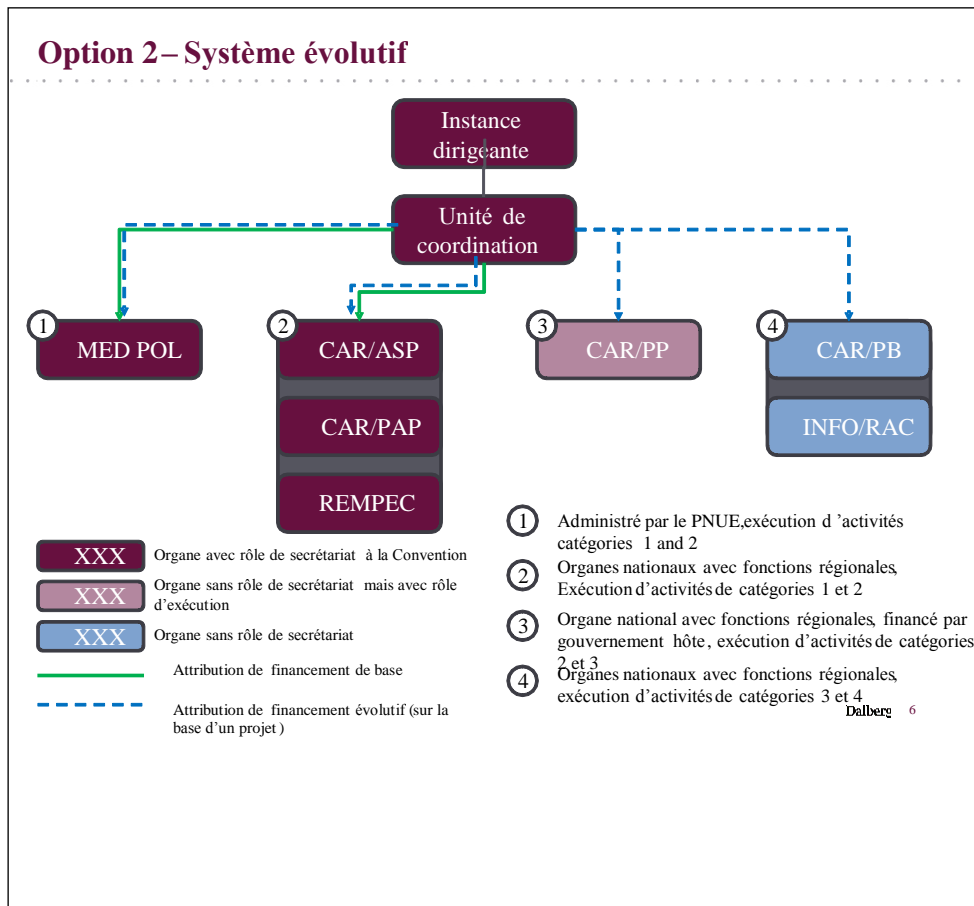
Option 2 – Système évolutif

Instance dirigeante

Unité de coordination

1 MED POL

2 CAR/ASP

CAR/PAP

REMPEC

3 CAR/PP

4 CAR/PB

INFO/RAC

XXX Organe avec rôle de secrétariat à la Convention

XXX Organe sans rôle de secrétariat mais avec rôle d'exécution

XXX Organe sans rôle de secrétariat

Attribution de financement de base

Attribution de financement évolutif (sur la base d'un projet )

1 Administré par le PNUE,exécution d 'activités catégories 1 and 2

2 Organes nationaux avec fonctions régionales, Exécution d'activités de catégories 1 et 2

3 Organe national avec fonctions régionales, financé par gouvernement hôte, exécution d'activités de catégories 2 et 3

4 Organes nationaux avec fonctions régionales, exécution d'activités de catégories 3 et 4

Dalberg 6